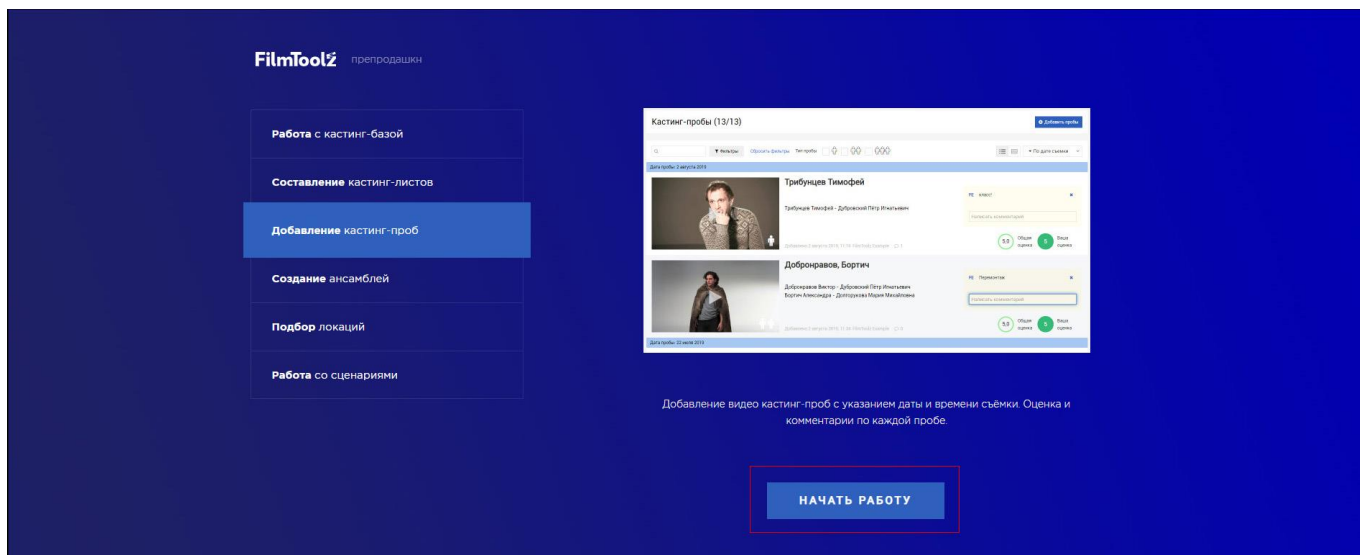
FilmToolz препродашкн

Работа с кастинг-базой

Составление кастинг-листов

Добавление кастинг-проб

Создание ансамблей

Подбор локаций

Работа со сценариями

Кастинг-пробы (13/13)

Добавить пробу

Фильтры Сбросить фильтры Тип пробы

По дате съемки

Дата пробы: 2 августа 2019

Трибунцев Тимофей

Трибунцев Тимофей - Дубровский Пётр Игнатьевич

Написать комментарий

5.0 Общая оценка 5 Ваша оценка

Добронравов, Бортич

Добронравов Виктор - Дубровский Пётр Игнатьевич
Бортич Александра - Долгорукова Мария Михайловна

Написать комментарий

5.0 Общая оценка 5 Ваша оценка

Дата пробы: 22 июля 2019

Добавление видео кастинг-проб с указанием даты и времени съёмки. Оценка и комментарии по каждой пробе.

НАЧАТЬ РАБОТУ